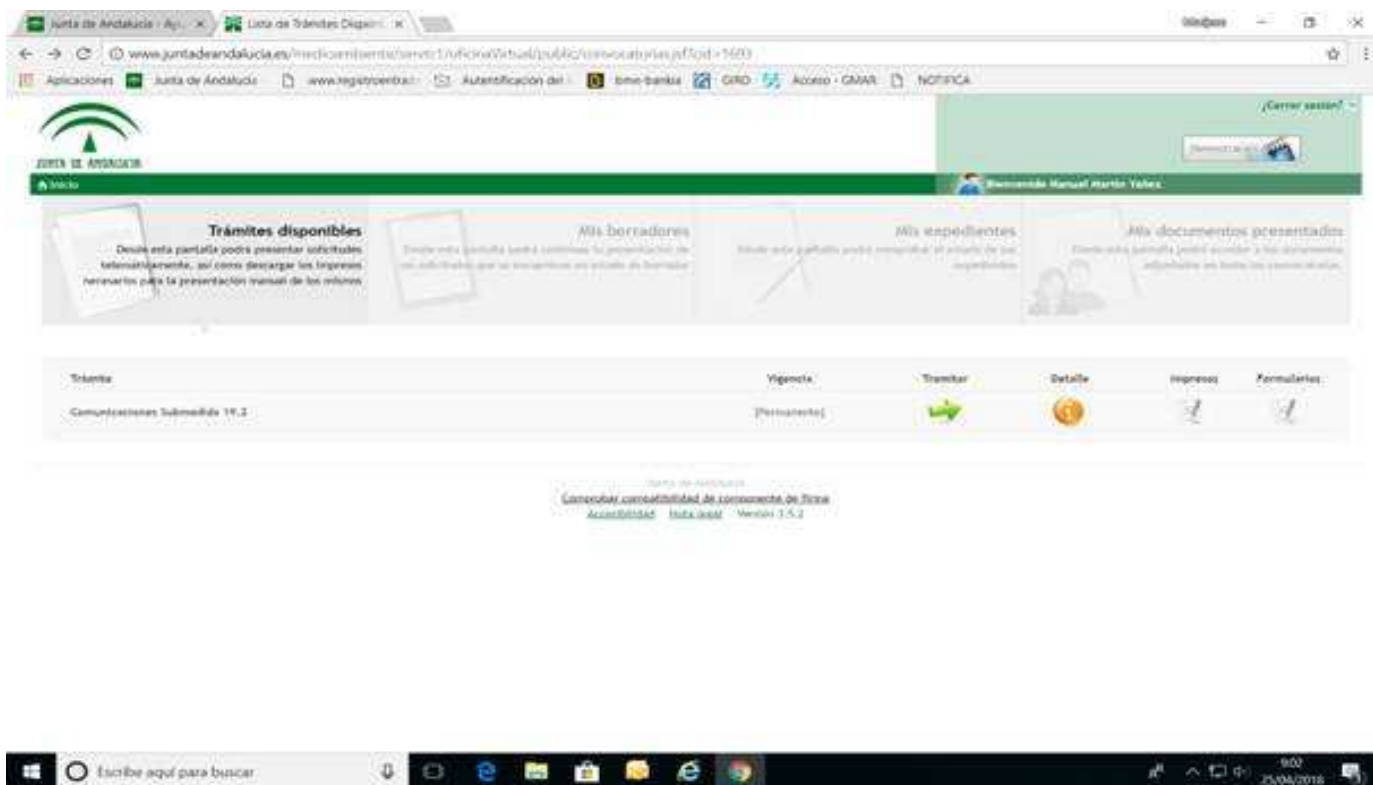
Junta de Andalucía - Ay... × Lista de Trámites Dispon... ×

www.juntadeandalucia.es/medioambiente/servtc1/oficinaVirtual/public/convocatorias.jsf?cod=1603

Aplicaciones Junta de Andalucía www.registroentrad... Autentificación del... bmn-bankia GIRO Acceso - GMAR NOTIFICA

JUNTA DE ANDALUCIA

¿Cerrar sesión?

Inicio

Bienvenido Manuel Martín Yáñez

Trámites disponibles
Desde esta pantalla podrá presentar solicitudes telemáticamente, así como descargar los impresos necesarios para la presentación manual de los mismos

Mis borradores
Desde esta pantalla podrá continuar la presentación de sus solicitudes que se encuentran en estado de borrador

Mis expedientes
Desde esta pantalla podrá comprobar el estado de sus expedientes

Mis documentos presentados
Desde esta pantalla podrá acceder a los documentos adjuntados en todas las convocatorias

| Trámite | Vigencia | Tramitar | Detalle | Impresos | Formularios |
|---|---|---|---|---|---|
| Comunicaciones Submedida 19.2 | [Permanente] | | | | |

Junta de Andalucía
Comprobar compatibilidad de componente de firma
Accesibilidad Nota legal Versión 1.5.2

Escribe aquí para buscar

9:02
25/04/2018